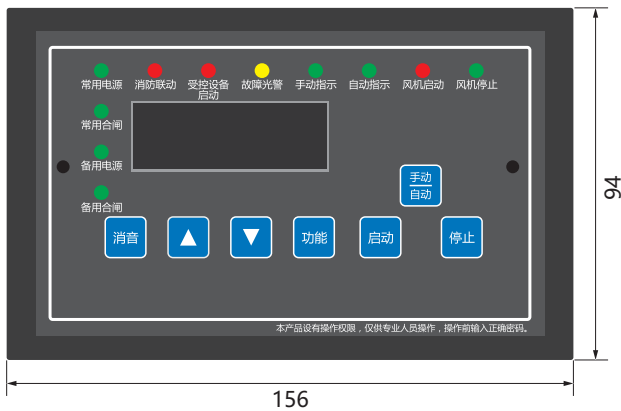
常用电源 消防联动 受控设备启动 故障光警 手动指示 自动指示 风机启动 风机停止

常用合闸

备用电源

备用合闸

手动
自动

消音 ▲ ▼ 功能 启动 停止

本产品设有操作权限，仅供专业人员操作，操作前输入正确密码。

94

156